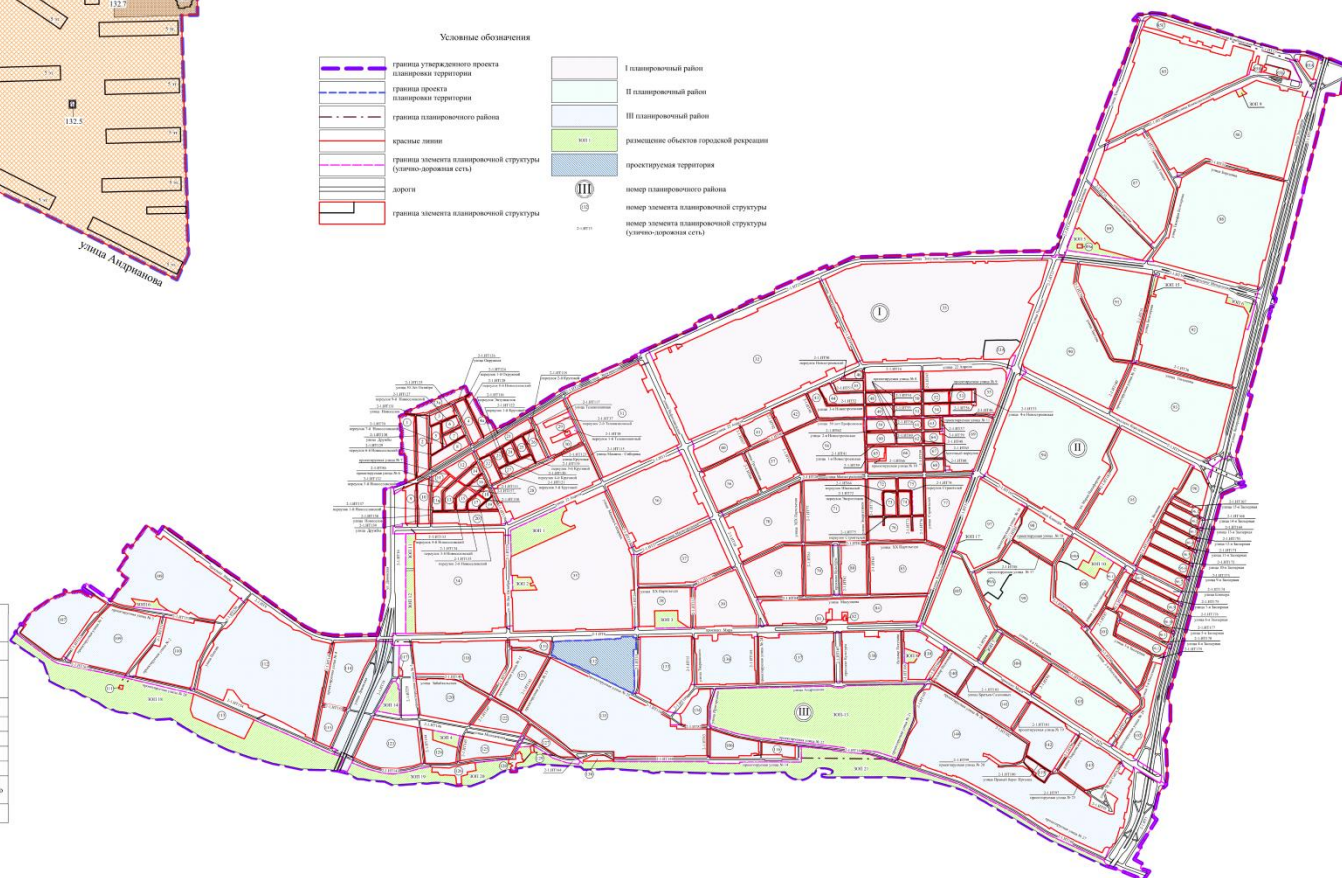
132.7

132.5

улица Андрианова

Условные обозначения

граница утвержденного проекта планировки территории

граница проекта планировки территории

граница планировочного района

красные линии

граница элемента планировочной структуры (улично-дорожная сеть)

дороги

граница элемента планировочной структуры

I планировочный район

II планировочный район

III планировочный район

ЗОЮ 1

размещение объектов городской рекреации

проектируемая территория

III

номер планировочного района

номер элемента планировочной структуры

номер элемента планировочной структуры (улично-дорожная сеть)

I

II

III

улица Андрианова

проспект Мира

ЗОЮ 1

ЗОЮ 2

ЗОЮ 3

ЗОЮ 8

ЗОЮ 9

ЗОЮ 10

ЗОЮ 11

ЗОЮ 12

ЗОЮ 13

ЗОЮ 14

ЗОЮ 15

ЗОЮ 17

ЗОЮ 18

ЗОЮ 19

ЗОЮ 20

ЗОЮ 21

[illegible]